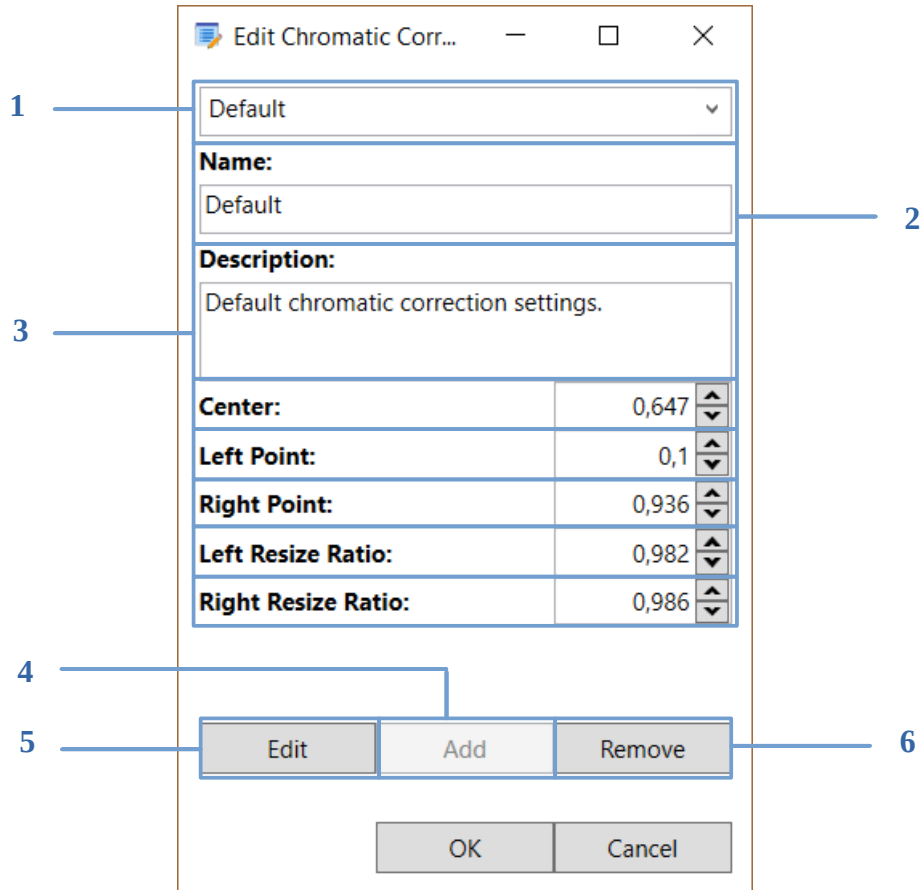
Edit Chromatic Corr...

1
Default

Name:
Default
2

Description:
3
Default chromatic correction settings.

| Center: | 0,647 |
|---|---|
| Left Point: | 0,1 |
| Right Point: | 0,936 |
| Left Resize Ratio: | 0,982 |
| Right Resize Ratio: | 0,986 |

4
5
Edit
Add
Remove
6

OK
Cancel